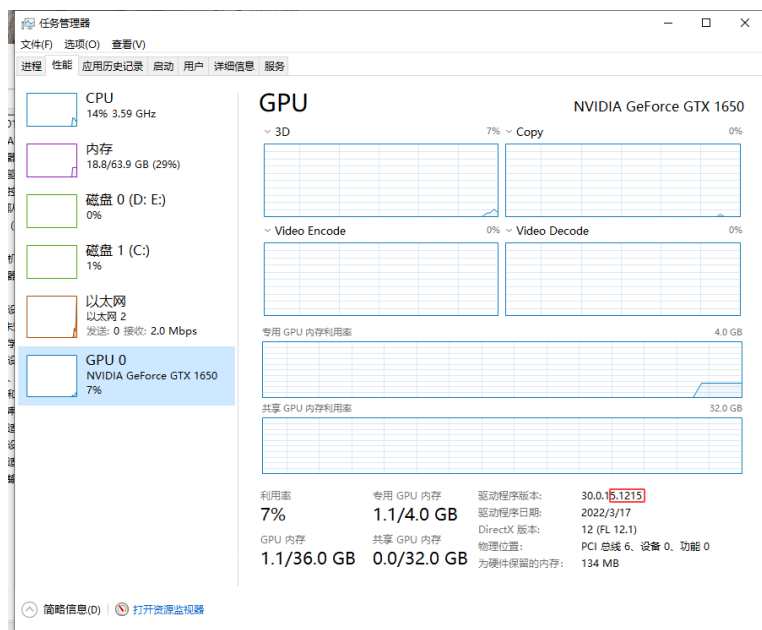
任务管理器

文件(F) 选项(O) 查看(V)

进程 性能 应用历史记录 启动 用户 详细信息 服务

CPU
14% 3.59 GHz

内存
18.8/63.9 GB (29%)

磁盘 0 (D: E:)
0%

磁盘 1 (C:)
1%

以太网
以太网 2
发送: 0 接收: 2.0 Mbps

GPU 0
NVIDIA GeForce GTX 1650
7%

GPU

NVIDIA GeForce GTX 1650

3D 7%

Copy 0%

Video Encode 0%

Video Decode 0%

专用 GPU 内存利用率 4.0 GB

共享 GPU 内存利用率 32.0 GB

利用率
7%

专用 GPU 内存
1.1/4.0 GB

GPU 内存
1.1/36.0 GB

共享 GPU 内存
0.0/32.0 GB

驱动程序版本: 30.0.15.1215
驱动程序日期: 2022/3/17
DirectX 版本: 12 (FL 12.1)
物理位置: PCI 总线 6、设备 0、功能 0
为硬件保留的内存: 134 MB

简略信息(D) 打开资源监视器